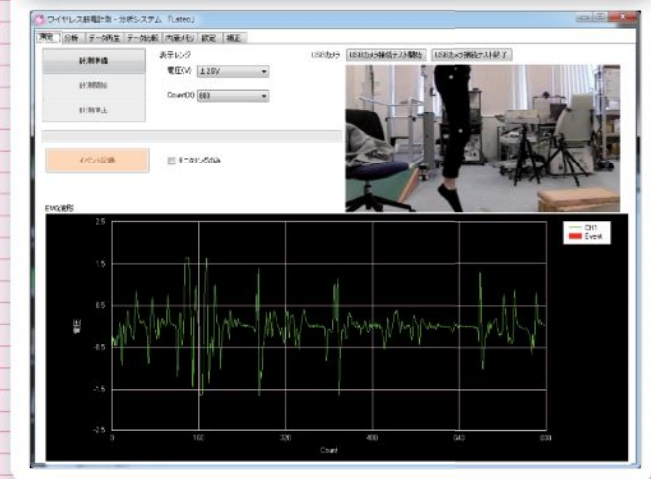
ワイヤレス筋電計測・分析システム「Lateo」

測定 | 分析 | データ再生 | データ比較 | 内部メモ | 設定 | 補正

計測準備

計測開始

計測停止

表示レンジ

電圧(V) ±2.5V

Count数 660

USBカメラ USBカメラ接続テスト開始 USBカメラ接続テスト終了

イベント記録

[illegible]

EMG波形

2.5

1.5

0.5

-0.5

-1.5

-2.5

0 160 320 480 640 800

Count

電圧

CH1

Event